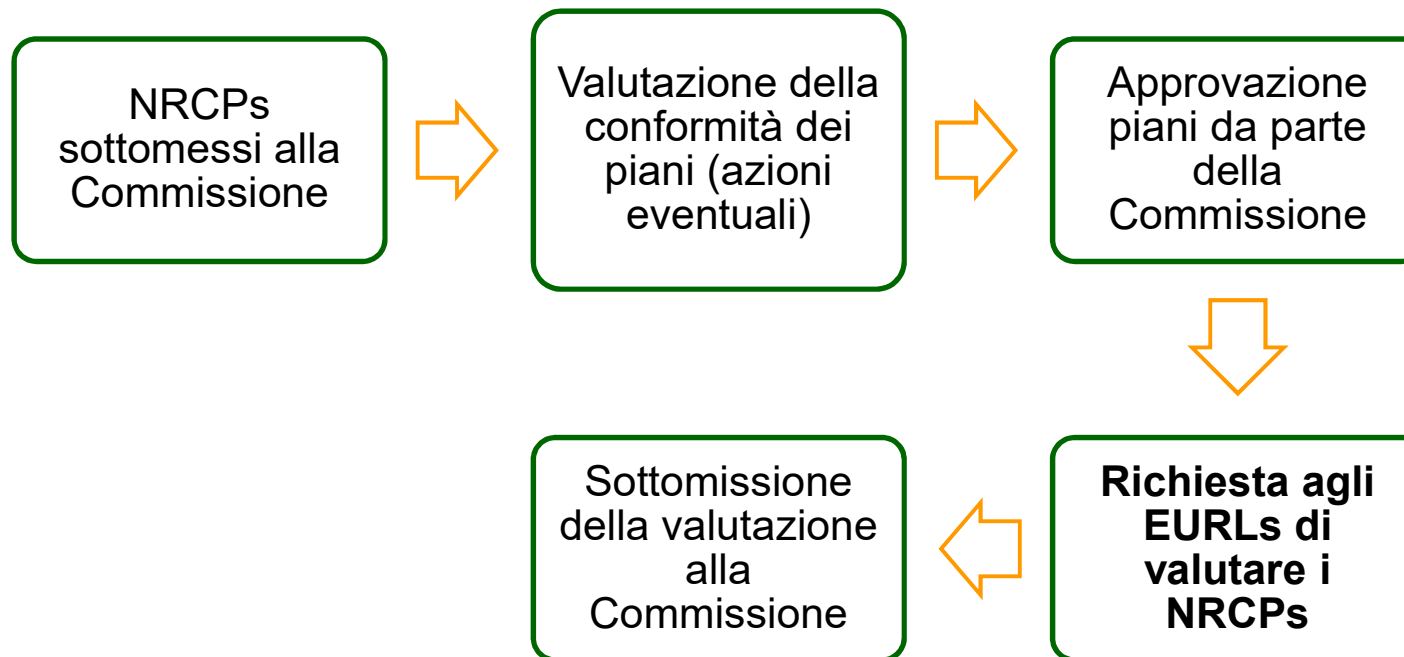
NRCPs sottomessi alla Commissione

Valutazione della conformità dei piani (azioni eventuali)

Approvazione piani da parte della Commissione

**Richiesta agli EURLs di valutare i NRCPs**

Sottomissione della valutazione alla Commissione